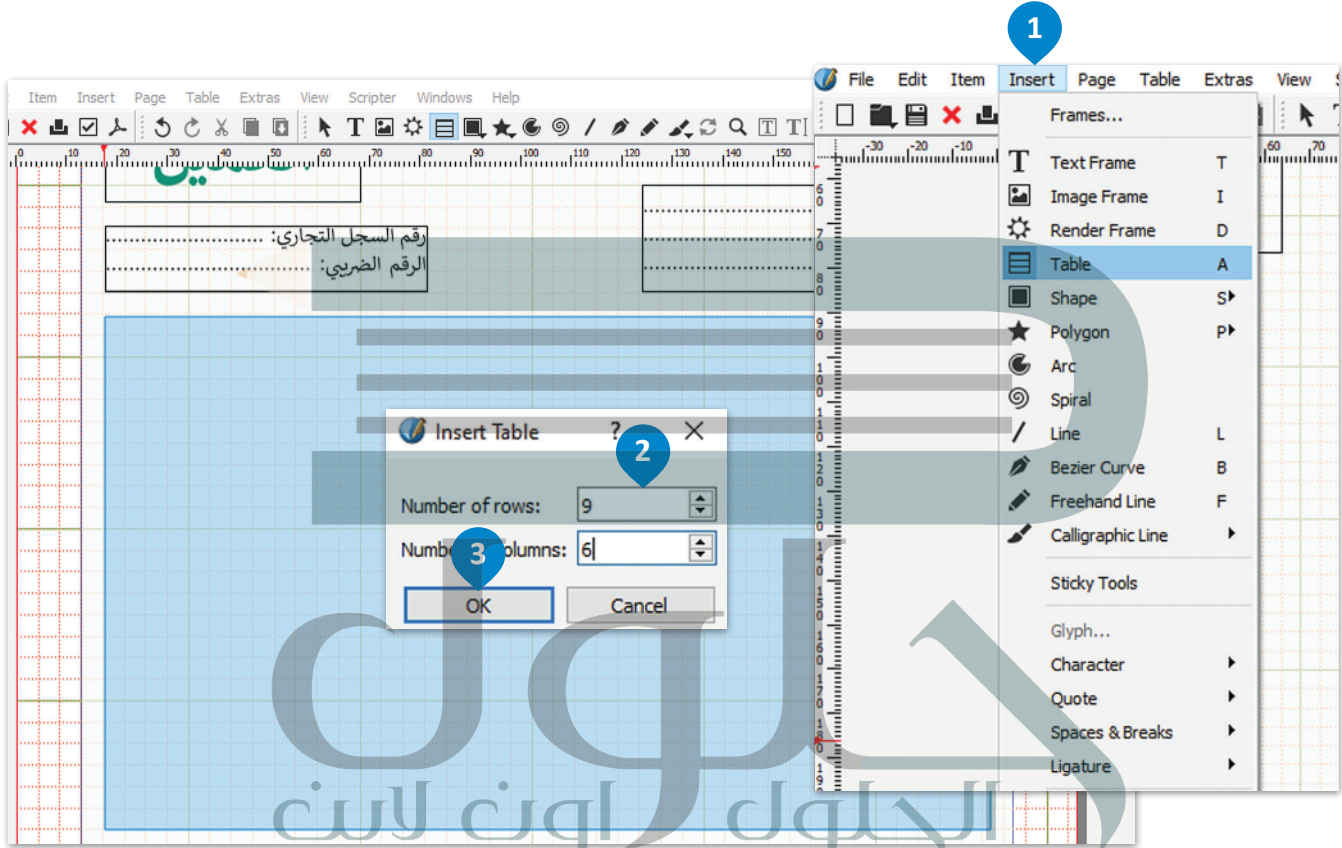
Item Insert Page Table Extras View Scripter Windows Help

رقم السجل التجاري: ..........................
الرقم الضريبي: ..........................

Insert Table ? ✕

2

Number of rows: 9

3

Number of columns: 6

OK Cancel

1

File Edit Item Insert Page Table Extras View

Frames...
Text Frame T
Image Frame I
Render Frame D
Table A
Shape S
Polygon P
Arc
Spiral
Line L
Bezier Curve B
Freehand Line F
Calligraphic Line
Sticky Tools
Glyph...
Character
Quote
Spaces & Breaks
Ligature

الحلول اون لاين